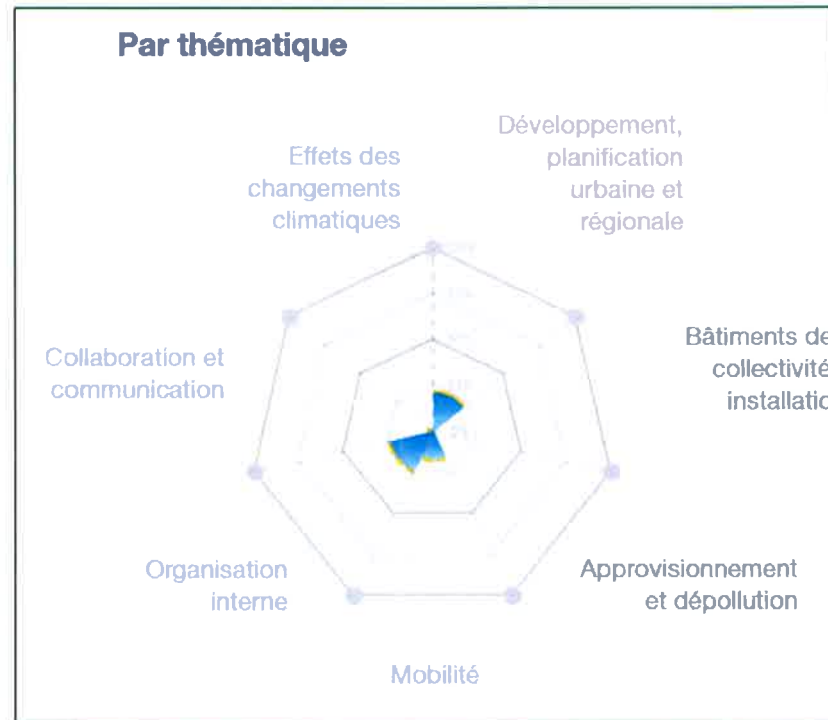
Par thématique

Effets des changements climatiques

Développement, planification urbaine et régionale

Bâtiments de collectivité installatio

Collaboration et communication

Organisation interne

Approvisionnement et dépollution

Mobilité